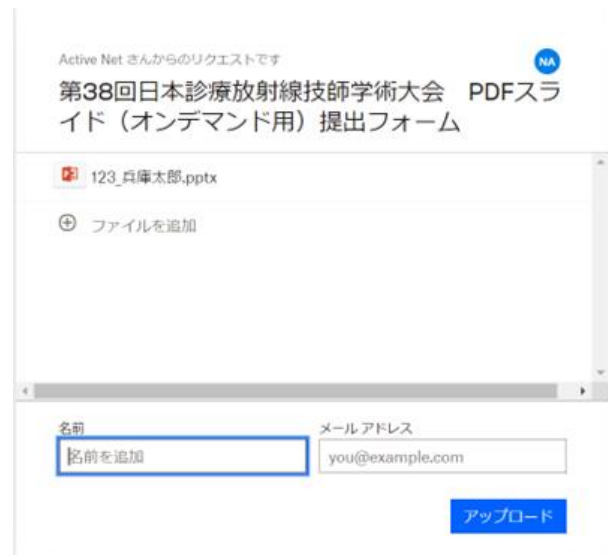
Active Net さんからのリクエストです

NA

第38回日本診療放射線技師学術大会　PDFスライド（オンデマンド用）提出フォーム

123_兵庫太郎.pptx

ファイルを追加

名前

名前を追加

メールアドレス

you@example.com

アップロード